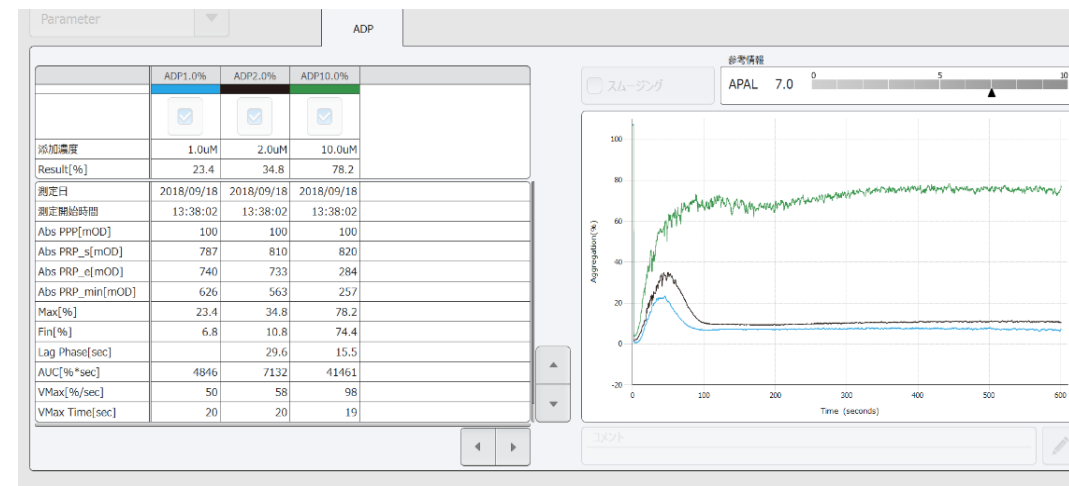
Parameter

ADP

| | ADP1.0% | ADP2.0% | ADP10.0% |
|---|---|---|---|
| 添加濃度 | 1.0uM | 2.0uM | 10.0uM |
| Result[%] | 23.4 | 34.8 | 78.2 |
| 測定日 | 2018/09/18 | 2018/09/18 | 2018/09/18 |
| 測定開始時間 | 13:38:02 | 13:38:02 | 13:38:02 |
| Abs PPP[mOD] | 100 | 100 | 100 |
| Abs PRP_s[mOD] | 787 | 810 | 820 |
| Abs PRP_e[mOD] | 740 | 733 | 284 |
| Abs PRP_min[mOD] | 626 | 563 | 257 |
| Max[%] | 23.4 | 34.8 | 78.2 |
| Fin[%] | 6.8 | 10.8 | 74.4 |
| Lag Phase[sec] | | 29.6 | 15.5 |
| AUC[%*sec] | 4846 | 7132 | 41461 |
| VMax[%/sec] | 50 | 58 | 98 |
| VMax Time[sec] | 20 | 20 | 19 |

スムージング

参考情報
APAL 7.0
0 5 10

Aggregation(%)
100
80
60
40
20
0
-20
0 100 200 300 400 500 600
Time (seconds)

コメント